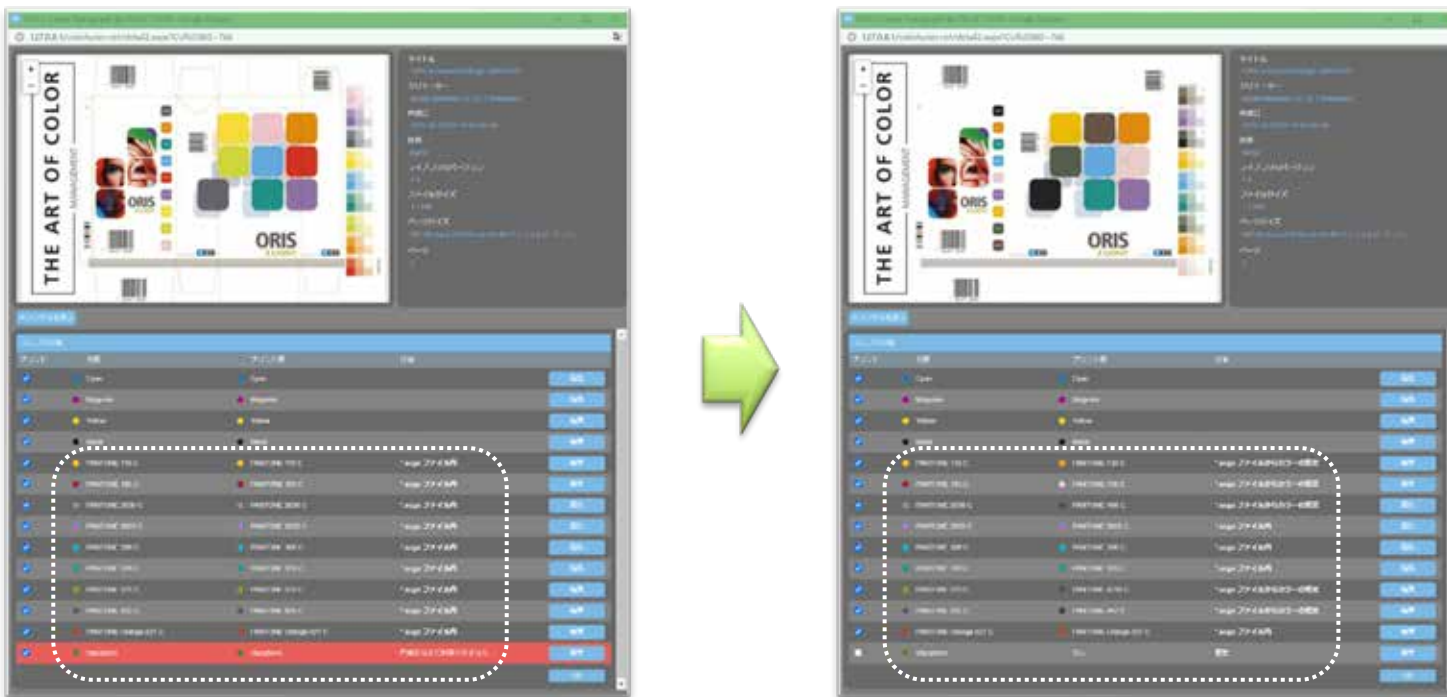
THE ART OF COLOR
MANAGEMENT
ORIS
ORIS
Cyan
Cyan
Magenta
Magenta
Yellow
Yellow
Black
Black
ファイル内
ファイル内
ファイル内
ファイル内
ファイル内
ファイル内
ファイル内
ファイル内
ファイル内

THE ART OF COLOR
MANAGEMENT
ORIS
ORIS
Cyan
Cyan
Magenta
Magenta
Yellow
Yellow
Black
Black
ファイル内
ファイル内
ファイル内
ファイル内